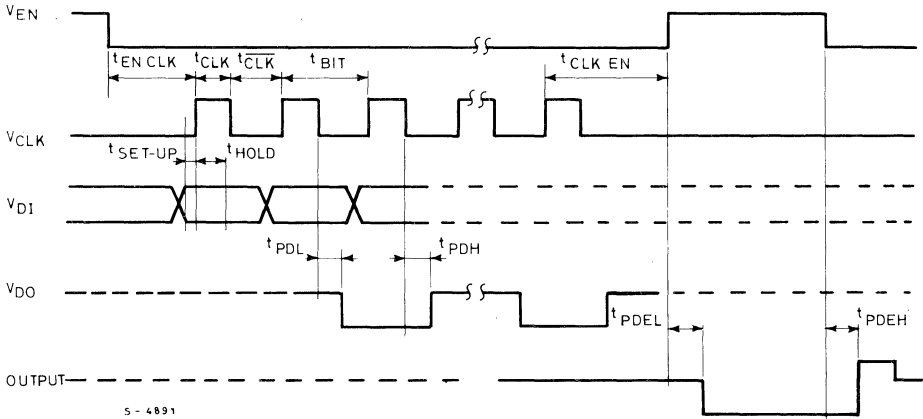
$V_{EN}$

$t_{EN\ CLK}$ $t_{CLK}$ $t_{\overline{CLK}}$ $t_{BIT}$ $t_{CLK\ EN}$

$V_{CLK}$

$t_{SET\text{-}UP}$ $t_{HOLD}$

$V_{DI}$

$t_{PDL}$ $t_{PDH}$

$V_{DO}$

$t_{PDEL}$ $t_{PDEH}$

OUTPUT

S - 4891